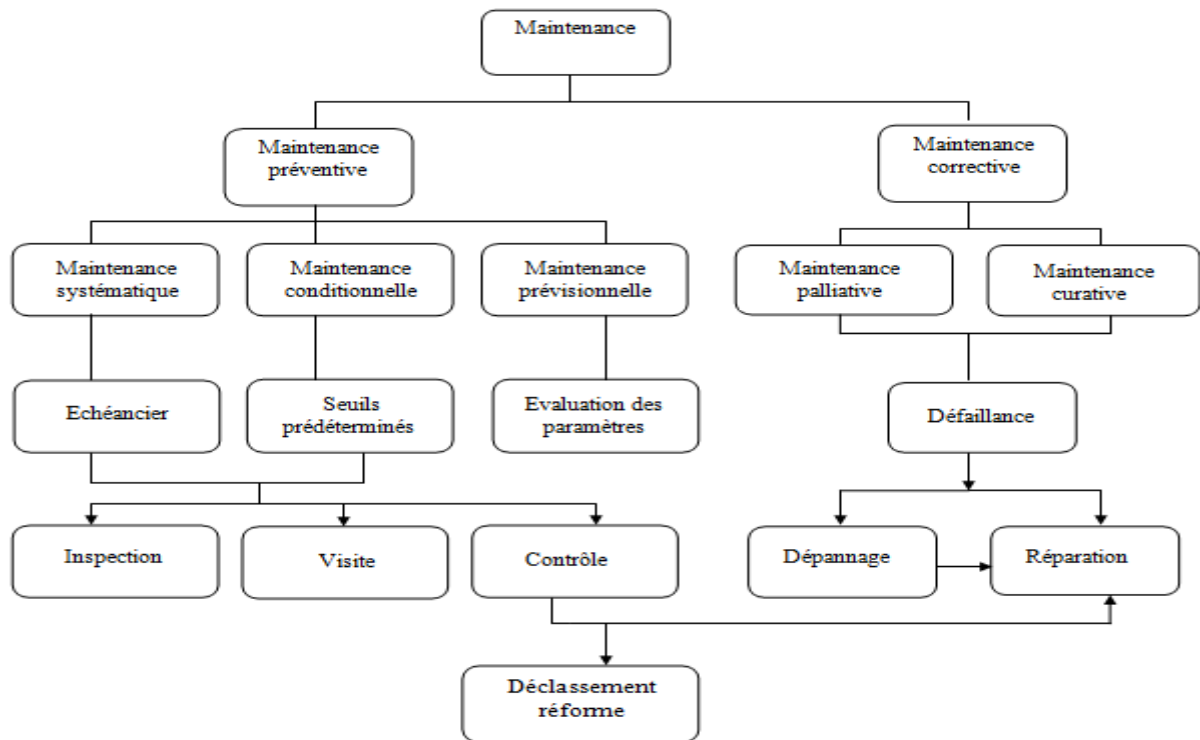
Maintenance

Maintenance préventive

Maintenance corrective

Maintenance systématique

Maintenance conditionnelle

Maintenance prévisionnelle

Maintenance palliative

Maintenance curative

Echéancier

Seuils prédéterminés

Evaluation des paramètres

Défaillance

Inspection

Visite

Contrôle

Dépannage

Réparation

Déclassement réforme